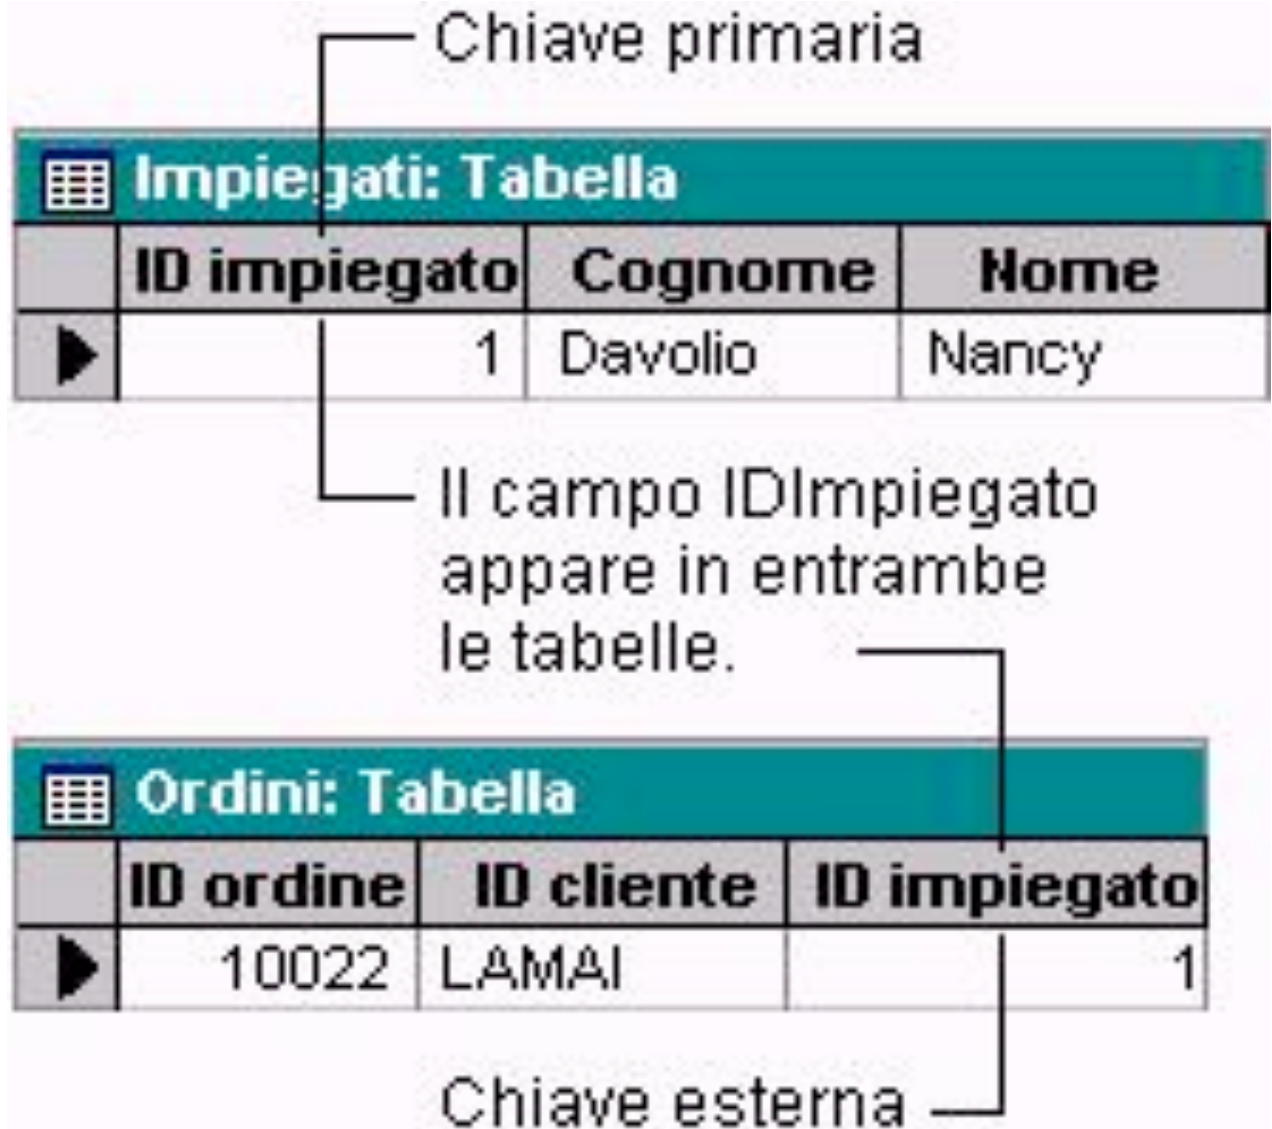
Chiave primaria

Impiegati: Tabella

| | ID impiegato | Cognome | Nome |
|---|---|---|---|
| ▶ | 1 | Davolio | Nancy |

Il campo IDImpiegato appare in entrambe le tabelle.

Ordini: Tabella

| | ID ordine | ID cliente | ID impiegato |
|---|---|---|---|
| ▶ | 10022 | LAMAI | 1 |

Chiave esterna